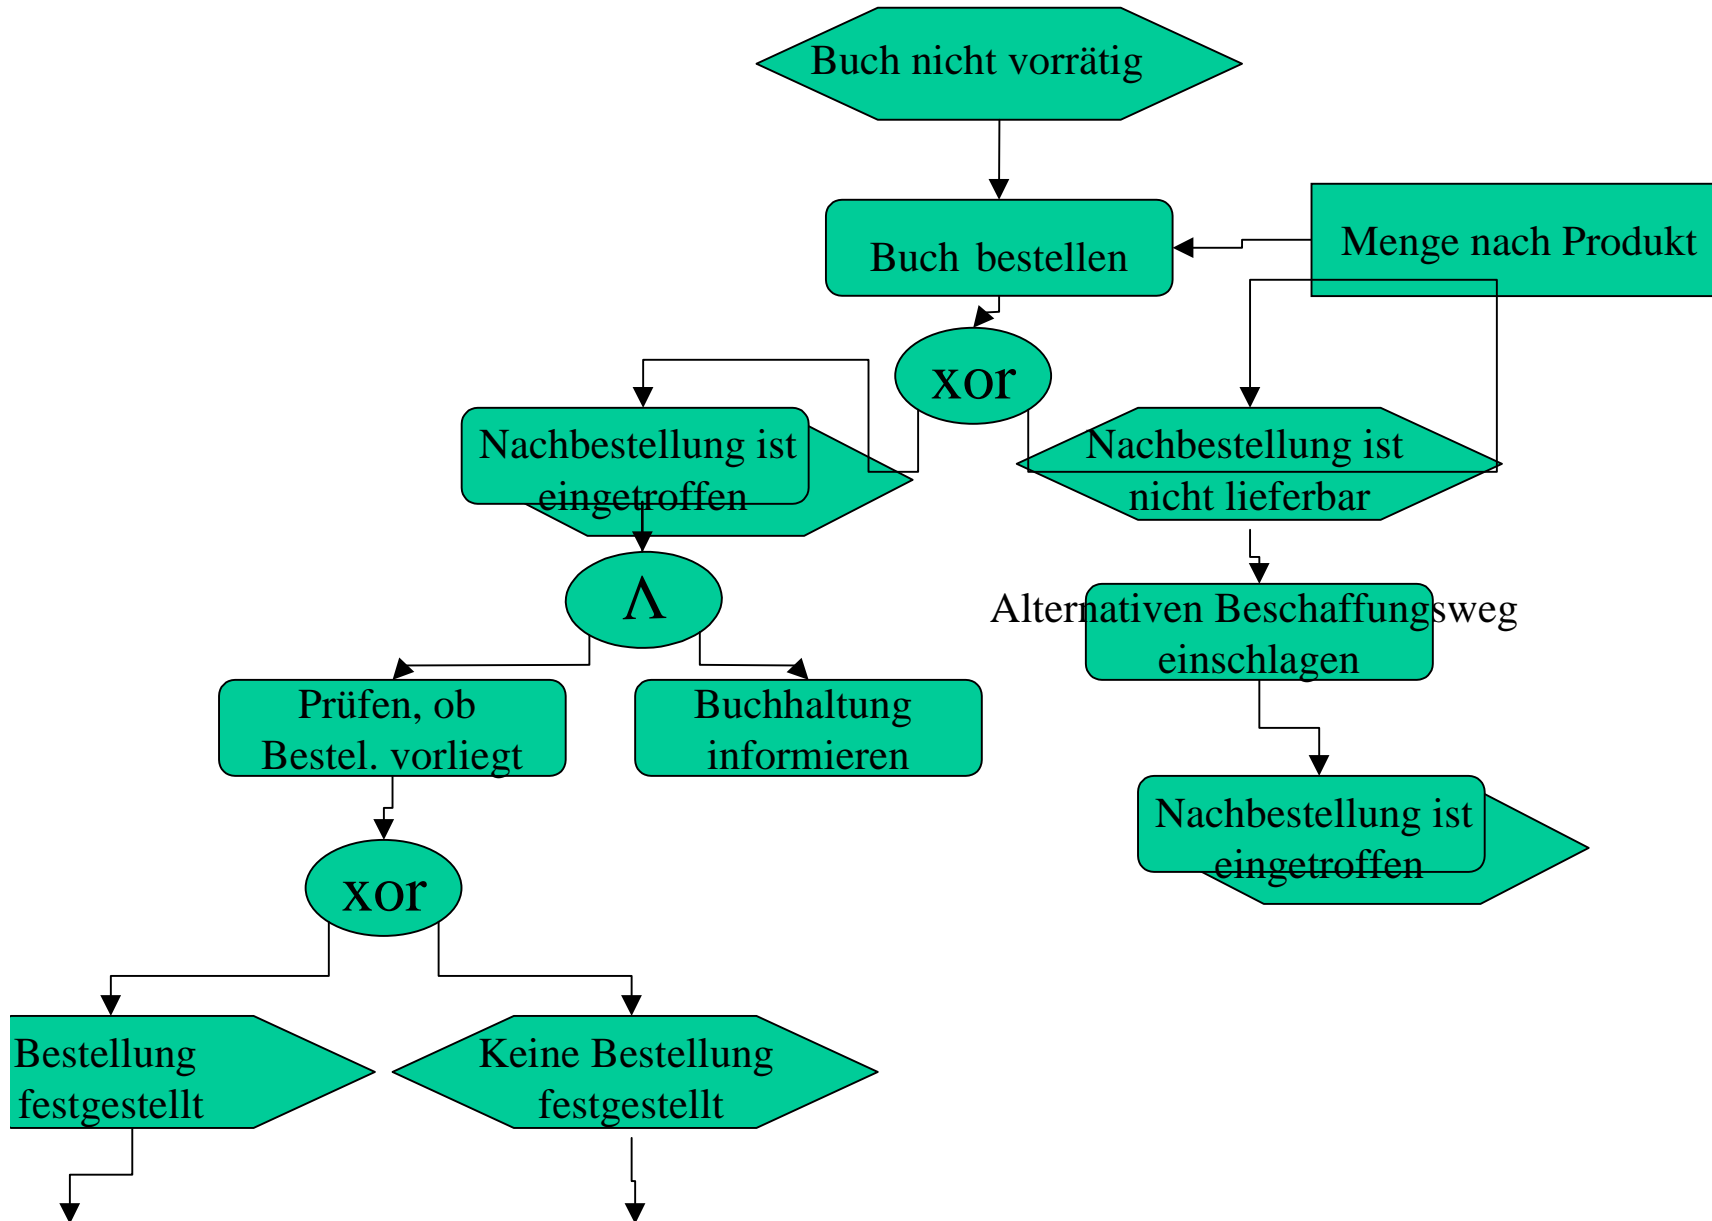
Buch nicht vorrätig

Buch bestellen

Menge nach Produkt

xor

Nachbestellung ist eingetroffen

Nachbestellung ist nicht lieferbar

$\wedge$

Alternativen Beschaffungsweg einschlagen

Prüfen, ob Bestel. vorliegt

Buchhaltung informieren

Nachbestellung ist eingetroffen

xor

Bestellung festgestellt

Keine Bestellung festgestellt